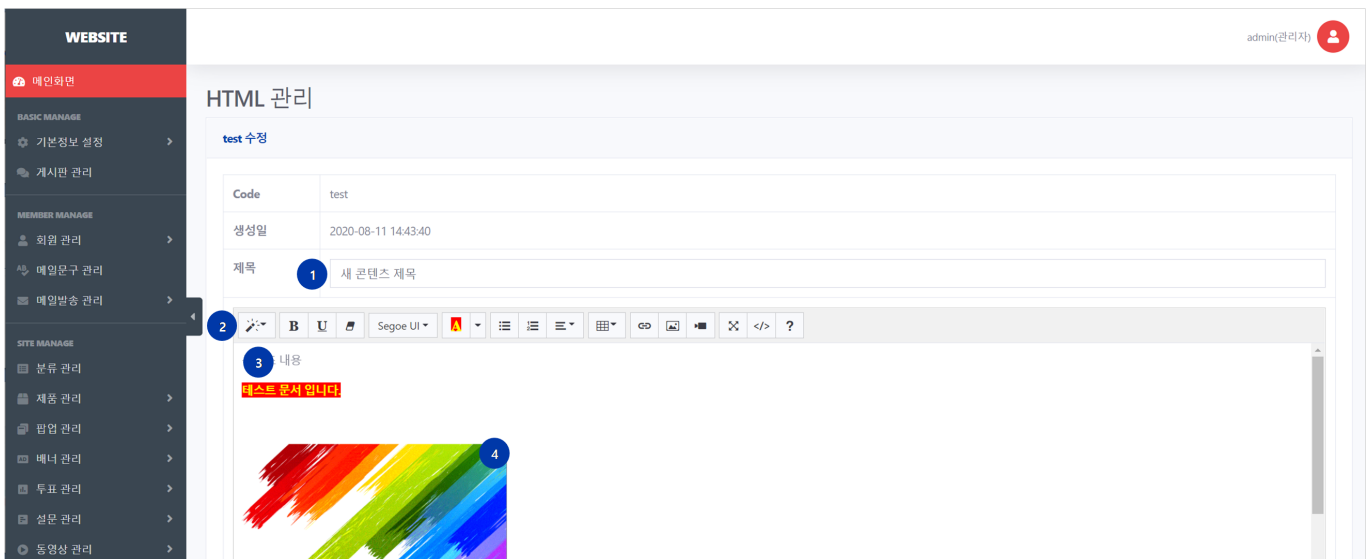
WEBSITE

메인화면

BASIC MANAGE

기본정보 설정

게시판 관리

MEMBER MANAGE

회원 관리

메일문구 관리

메일발송 관리

SITE MANAGE

분류 관리

제품 관리

팝업 관리

배너 관리

투표 관리

설문 관리

동영상 관리

admin(관리자)

HTML 관리

test 수정

| Code | test |
|---|---|
| 생성일 | 2020-08-11 14:43:40 |
| 제목 | 새 콘텐츠 제목 |

1

2

B U Segoe UI A ?

3

내용

테스트 문서 입니다.

4